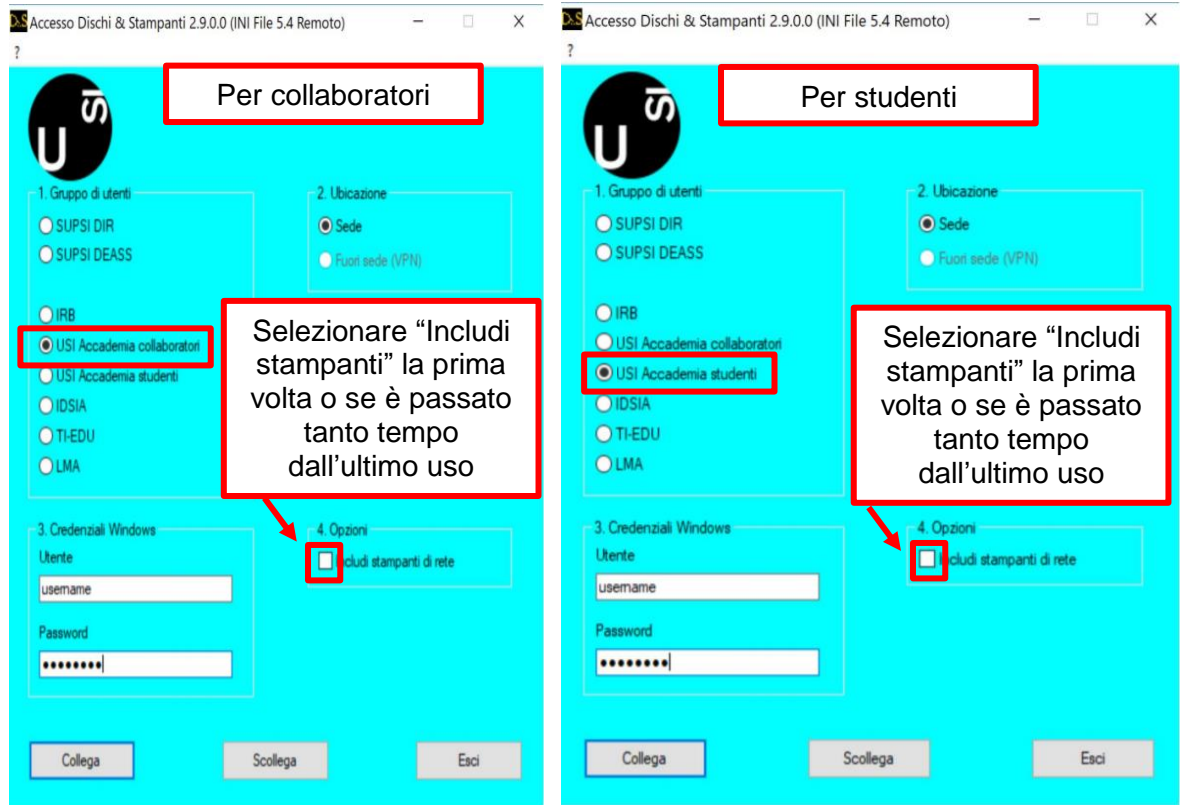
D&S Accesso Dischi & Stampanti 2.9.0.0 (INI File 5.4 Remoto)
?

Per collaboratori

U SI

1. Gruppo di utenti
SUPSI DIR
SUPSI DEASS
IRB
USI Accademia collaboratori
USI Accademia studenti
IDSIA
TI-EDU
LMA

2. Ubicazione
Sede
Fuori sede (VPN)

Selezionare "Includi stampanti" la prima volta o se è passato tanto tempo dall'ultimo uso

3. Credenziali Windows
Utente
username
Password
••••••••

4. Opzioni
Includi stampanti di rete

Collega
Scollega
Esci

D&S Accesso Dischi & Stampanti 2.9.0.0 (INI File 5.4 Remoto)
?

Per studenti

U SI

1. Gruppo di utenti
SUPSI DIR
SUPSI DEASS
IRB
USI Accademia collaboratori
USI Accademia studenti
IDSIA
TI-EDU
LMA

2. Ubicazione
Sede
Fuori sede (VPN)

Selezionare "Includi stampanti" la prima volta o se è passato tanto tempo dall'ultimo uso

3. Credenziali Windows
Utente
username
Password
••••••••

4. Opzioni
Includi stampanti di rete

Collega
Scollega
Esci